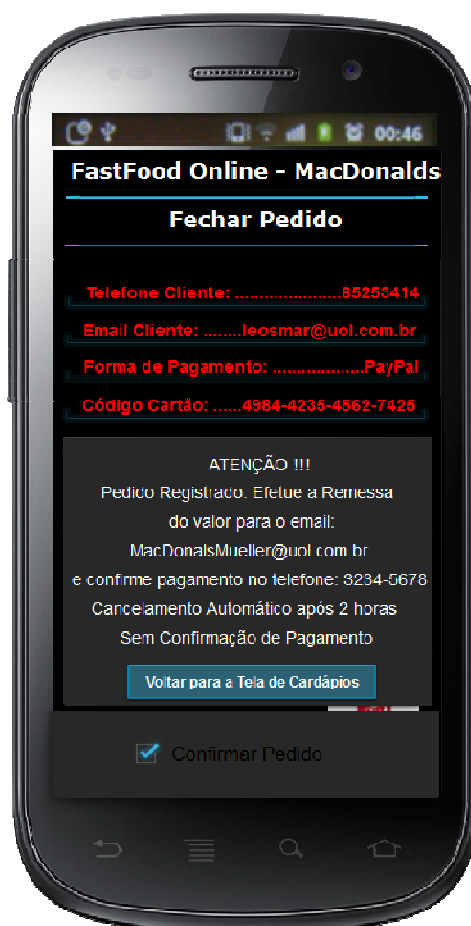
00:46

FastFood Online - MacDonalds

Fechar Pedido

Telefone Cliente: ....................85256414

Email Cliente: ........leosmar@uol.com.br

Forma de Pagamento: ..................PayPal

Código Cartão: ......4984-4235-4562-7425

ATENÇÃO !!!
Pedido Registrado. Efetue a Remessa
do valor para o email:
MacDonalsMueller@uol.com.br
e confirme pagamento no telefone: 3234-5678
Cancelamento Automático após 2 horas
Sem Confirmação de Pagamento

Voltar para a Tela de Cardápios

Confirmar Pedido